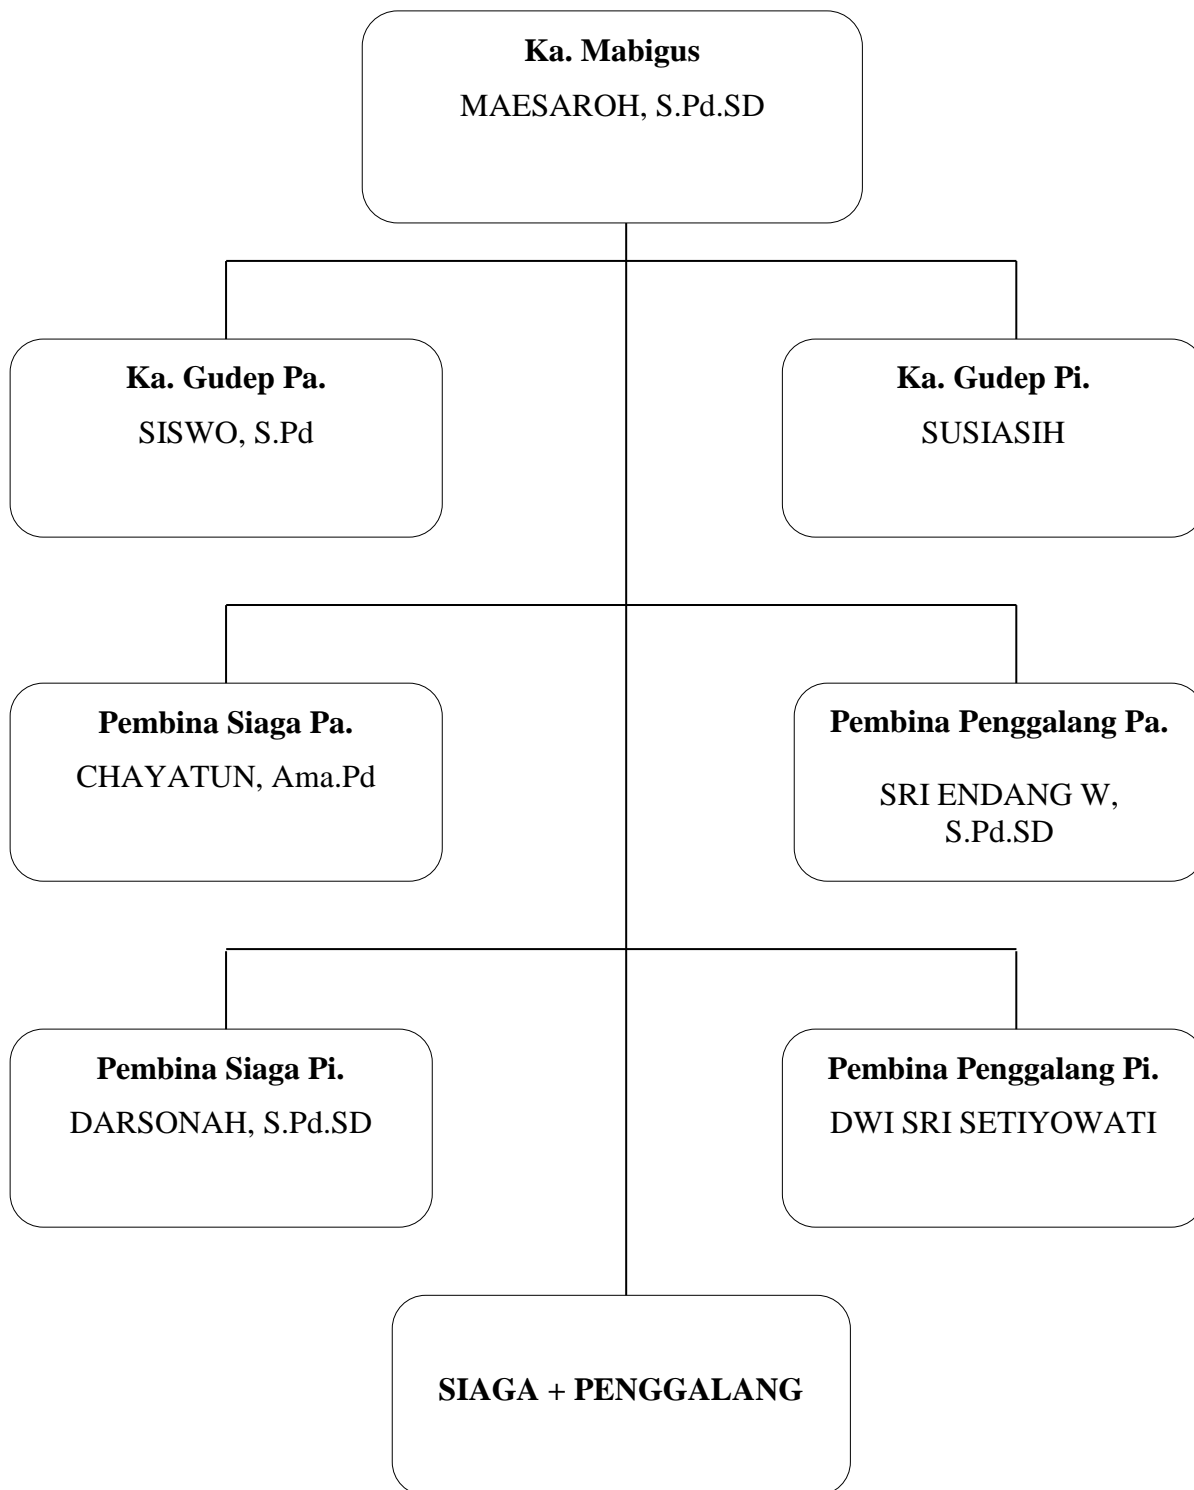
**Ka. Mabigus**
MAESAROH, S.Pd.SD

**Ka. Gudep Pa.**
SISWO, S.Pd

**Ka. Gudep Pi.**
SUSIASIH

**Pembina Siaga Pa.**
CHAYATUN, Ama.Pd

**Pembina Penggalang Pa.**
SRI ENDANG W, S.Pd.SD

**Pembina Siaga Pi.**
DARSONAH, S.Pd.SD

**Pembina Penggalang Pi.**
DWI SRI SETIYOWATI

**SIAGA + PENGGALANG**